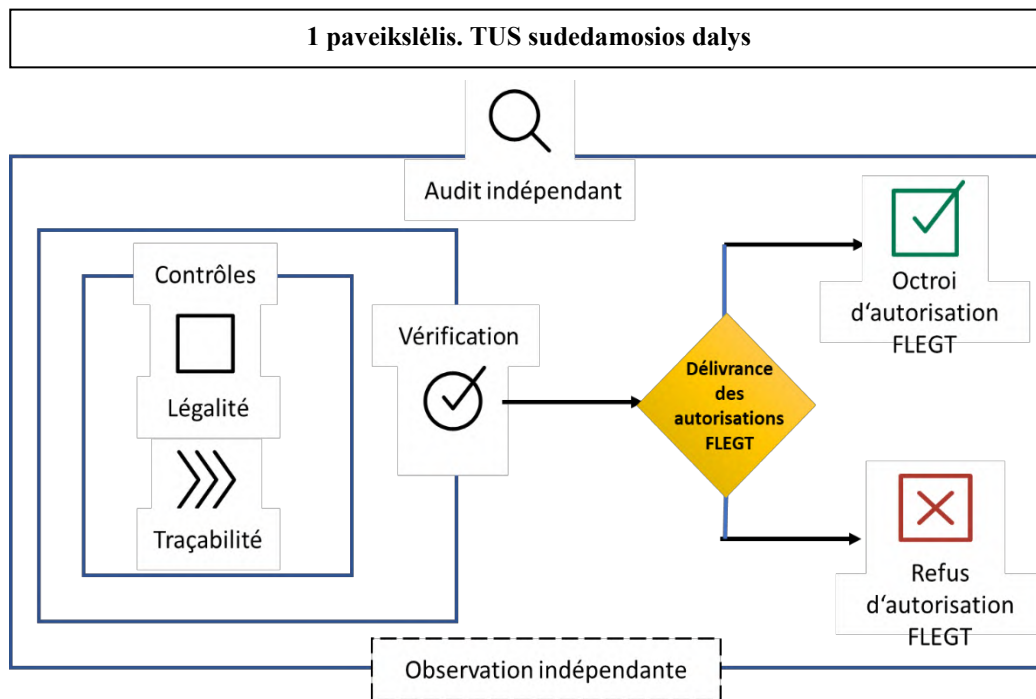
1 paveikslėlis. TUS sudedamosios dalys

Audit indépendant

Contrôles

Légalité

Traçabilité

Vérification

Délivrance des autorisations FLEGT

Octroi d'autorisation FLEGT

Refus d'autorisation FLEGT

Observation indépendante